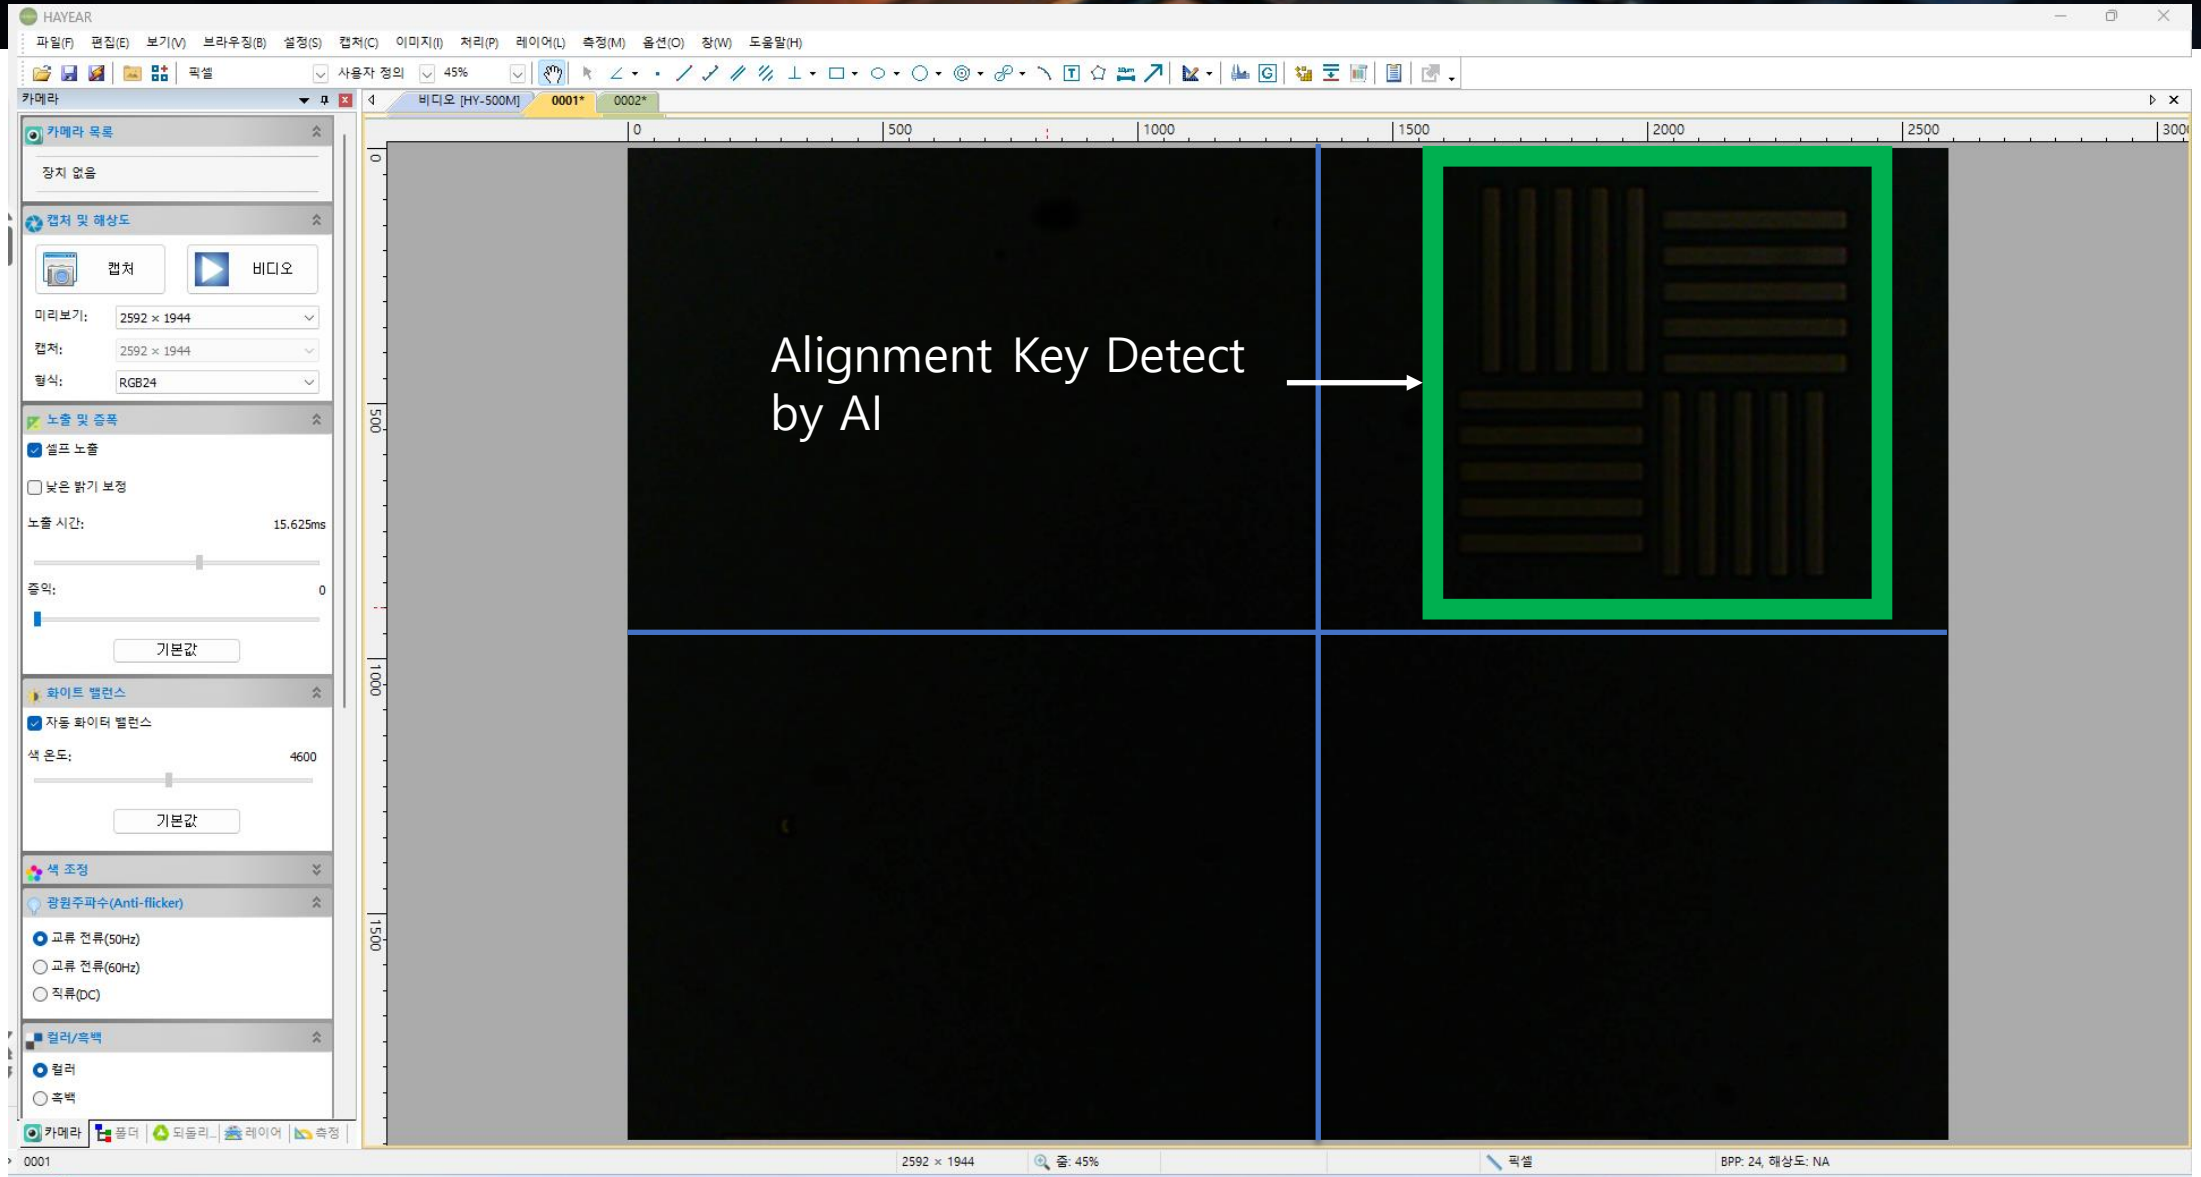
HAYEAR

파일(F) 편집(E) 보기(V) 브라우징(B) 설정(S) 캡처(C) 이미지(I) 처리(P) 레이어(L) 측정(M) 옵션(O) 창(W) 도움말(H)

픽셀 사용자 정의 45%

카메라

비디오 [HY-500M] 0001* 0002*

카메라 목록

장치 없음

캡처 및 해상도

캡처 비디오

미리보기: 2592 × 1944

캡처: 2592 × 1944

형식: RGB24

노출 및 증폭

셀프 노출

낮은 밝기 보정

노출 시간: 15.625ms

증익: 0

기본값

화이트 밸런스

자동 화이터 밸런스

색 온도: 4600

기본값

색 조정

광원주파수(Anti-flicker)

교류 전류(50Hz)

교류 전류(60Hz)

직류(DC)

컬러/흑백

컬러

흑백

카메라 폴더 되돌리.. 레이어 측정

0 500 1000 1500 2000 2500 300

0 500 1000 1500

Alignment Key Detect by AI

0001 2592 × 1944 줌: 45% 픽셀 BPP: 24, 해상도: NA